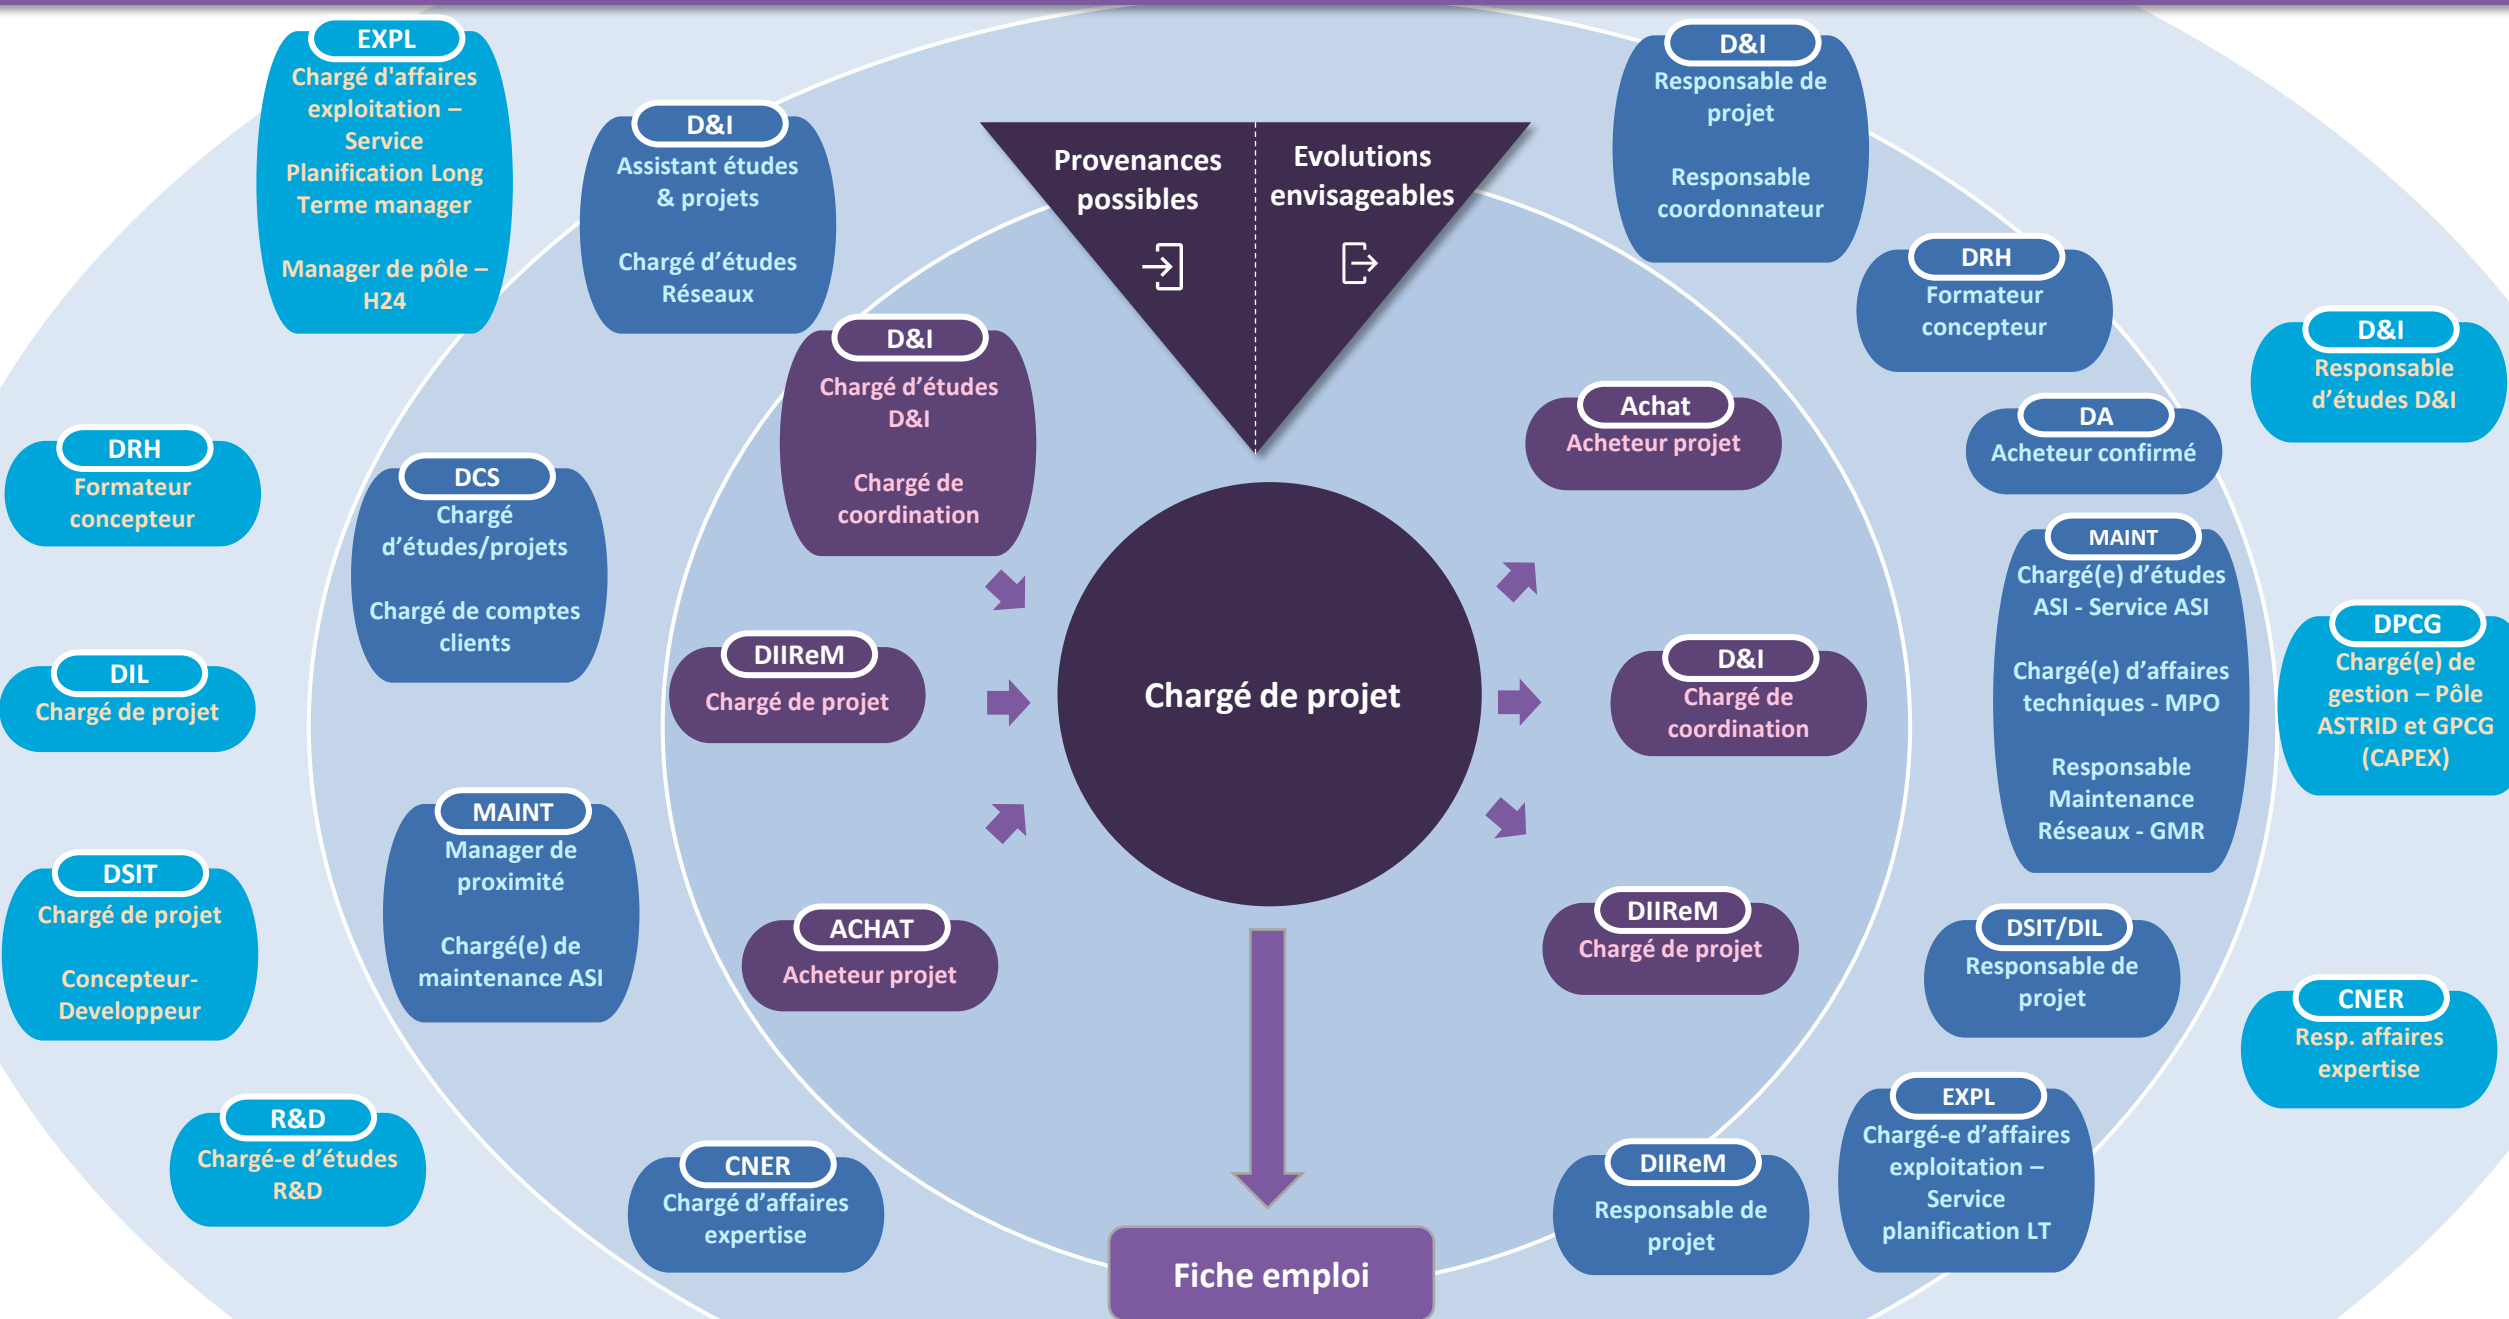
Provenances possibles

Evolutions envisageables

EXPL
Chargé d'affaires exploitation – Service Planification Long Terme manager

Manager de pôle – H24

D&I
Assistant études & projets

Chargé d'études Réseaux

D&I
Chargé d'études D&I

Chargé de coordination

DRH
Formateur concepteur

DCS
Chargé d'études/projets

Chargé de comptes clients

DIL
Chargé de projet

DIIReM
Chargé de projet

DSIT
Chargé de projet

Concepteur-Developpeur

MAINT
Manager de proximité

Chargé(e) de maintenance ASI

ACHAT
Acheteur projet

R&D
Chargé-e d'études R&D

CNER
Chargé d'affaires expertise

Chargé de projet

Fiche emploi

D&I
Responsable de projet

Responsable coordonnateur

DRH
Formateur concepteur

D&I
Responsable d'études D&I

Achat
Acheteur projet

DA
Acheteur confirmé

MAINT
Chargé(e) d'études ASI - Service ASI

Chargé(e) d'affaires techniques - MPO

Responsable Maintenance Réseaux - GMR

D&I
Chargé de coordination

DPCG
Chargé(e) de gestion – Pôle ASTRID et GPCG (CAPEX)

DIIReM
Chargé de projet

DSIT/DIL
Responsable de projet

CNER
Resp. affaires expertise

EXPL
Chargé-e d'affaires exploitation – Service planification LT

DIIReM
Responsable de projet